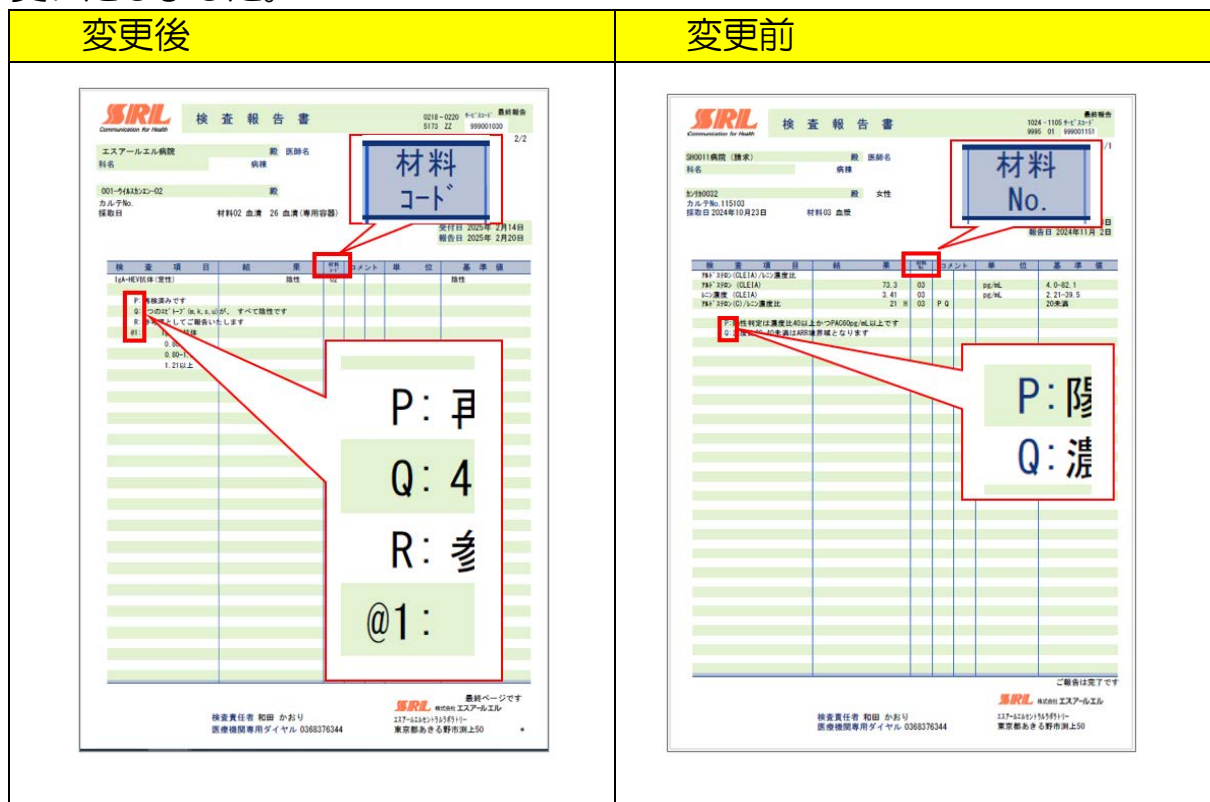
| 変更後 | 変更前 |
|---|---|
| | |

SRL
Communication for Health
検査報告書
0218-0220 サービスコード 最終報告
5173 ZZ 999001030
2/2
エスアールエル病院 殿 医師名
科名 病棟
001-ウイルスカンエン-02 殿
カルテNo.
採取日 材料02 血清 26 血清(専用容器)
材料コード
受付日 2025年 2月14日
報告日 2025年 2月20日
検査項目 | 結果 | 材料コード | コメント | 単位 | 基準値
IgA-HEV抗体(定性) 陰性 02 陰性
P: 再検済みです
Q: 4つのエピトープ(m,k,s,u)が、すべて陰性です
R: 参考値としてご報告いたします
@1: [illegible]
0.8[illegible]
0.80-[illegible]
1.21以上
P: 再
Q: 4
R: 参
@1:
最終ページです
検査責任者 和田 かおり
医療機関専用ダイヤル 0368376344
SRL 株式会社エスアールエル
エスアールエルセントラルラボラトリー
東京都あきる野市渕上50

SRL
Communication for Health
検査報告書
最終報告
1024-1105 サービスコード
9995 01 999001151
/1
SH0011病院(請求) 殿 医師名
科名 病棟
カンジャ0032 殿 女性
カルテNo.115103
採取日 2024年10月23日 材料03 血漿
材料No.
日
報告日 2024年11月 2日
検査項目 | 結果 | 材料No. | コメント | 単位 | 基準値
アルドステロン(CLEIA)/レニン濃度比
アルドステロン(CLEIA) 73.3 03 pg/mL 4.0-82.1
レニン濃度(CLEIA) 3.41 03 pg/mL 2.21-39.5
アルドステロン(C)/レニン濃度比 21 H 03 P Q 20未満
P: 陽性判定は濃度比40以上かつPAC60pg/mL以上です
Q: 濃度比20-40未満はARR境界域となります
P: 陽
Q: 濃
ご報告は完了です
検査責任者 和田 かおり
医療機関専用ダイヤル 0368376344
SRL 株式会社エスアールエル
エスアールエルセントラルラボラトリー
東京都あきる野市渕上50